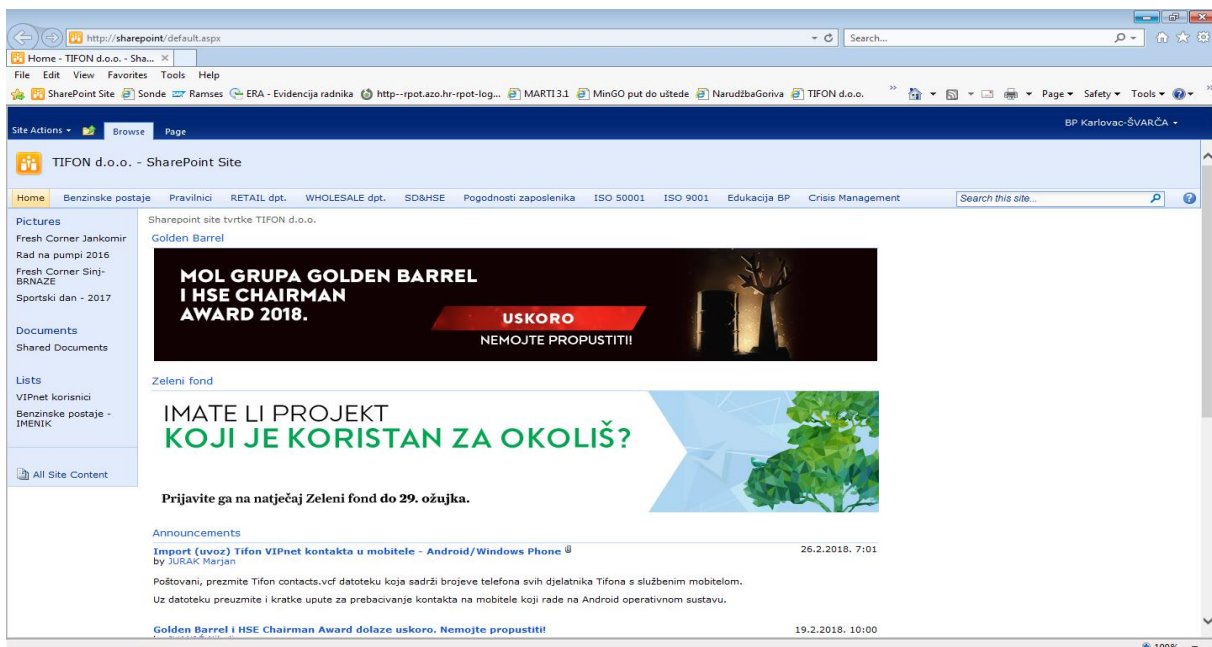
http://sharepoint/default.aspx
Search...
Home - TIFON d.o.o. - Sha... ×
File Edit View Favorites Tools Help
SharePoint Site Sonde Ramses ERA - Evidencija radnika http--rpot.azo.hr-rpot-log... MARTI 3.1 MinGO put do uštede NarudžbaGoriva TIFON d.o.o.
Page ▾ Safety ▾ Tools ▾

Site Actions ▾ Browse Page
BP Karlovac-ŠVARČA ▾

TIFON d.o.o. - SharePoint Site

Home Benzinske postaje Pravilnici RETAIL dpt. WHOLESALE dpt. SD&HSE Pogodnosti zaposlenika ISO 50001 ISO 9001 Edukacija BP Crisis Management
Search this site...

Pictures
Fresh Corner Jankomir
Rad na pumpi 2016
Fresh Corner Sinj-BRNAZE
Sportski dan - 2017

Documents
Shared Documents

Lists
VIPnet korisnici
Benzinske postaje - IMENIK

All Site Content

Sharepoint site tvrtke TIFON d.o.o.
Golden Barrel

MOL GRUPA GOLDEN BARREL I HSE CHAIRMAN AWARD 2018.
USKORO
NEMOJTE PROPUSTITI!

Zeleni fond

IMATE LI PROJEKT
KOJI JE KORISTAN ZA OKOLIŠ?
Prijavite ga na natječaj Zeleni fond do 29. ožujka.

Announcements
Import (uvoz) Tifon VIPnet kontakta u mobitele - Android/Windows Phone
by JURAK Marjan
26.2.2018. 7:01
Poštovani, prezmite Tifon contacts.vcf datoteku koja sadrži brojeve telefona svih djelatnika Tifona s službenim mobitelom.
Uz datoteku preuzmite i kratke upute za prebacivanje kontakta na mobitele koji rade na Android operativnom sustavu.

Golden Barrel i HSE Chairman Award dolaze uskoro. Nemojte propustiti!
19.2.2018. 10:00